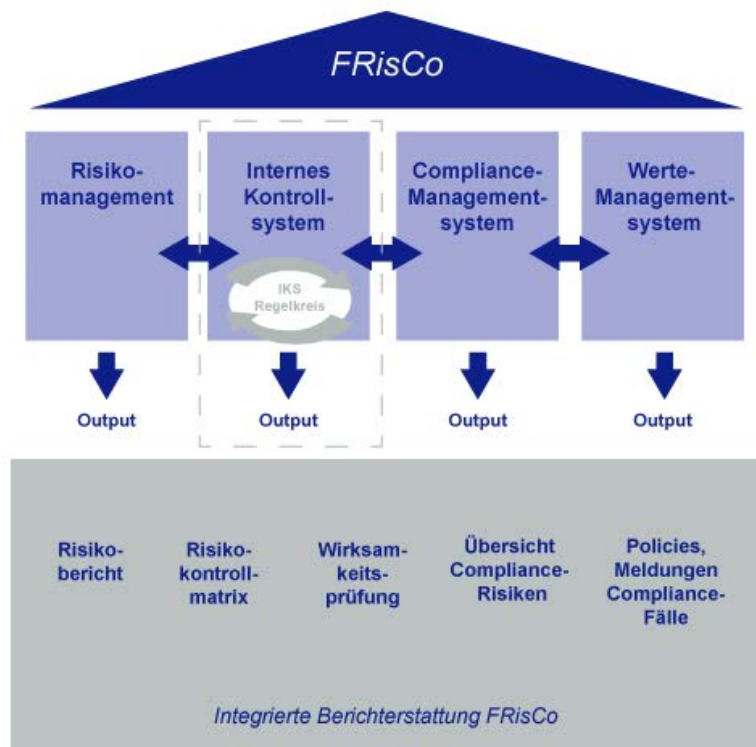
FRisCo

Risikomanagement

Internes Kontrollsystem

IKS Regelkreis

Compliance-Managementsystem

Werte-Managementsystem

Output

Output

Output

Output

Risikobericht

Risikokontrollmatrix

Wirksamkeitsprüfung

Übersicht Compliance-Risiken

Policies, Meldungen Compliance-Fälle

Integrierte Berichterstattung FRisCo